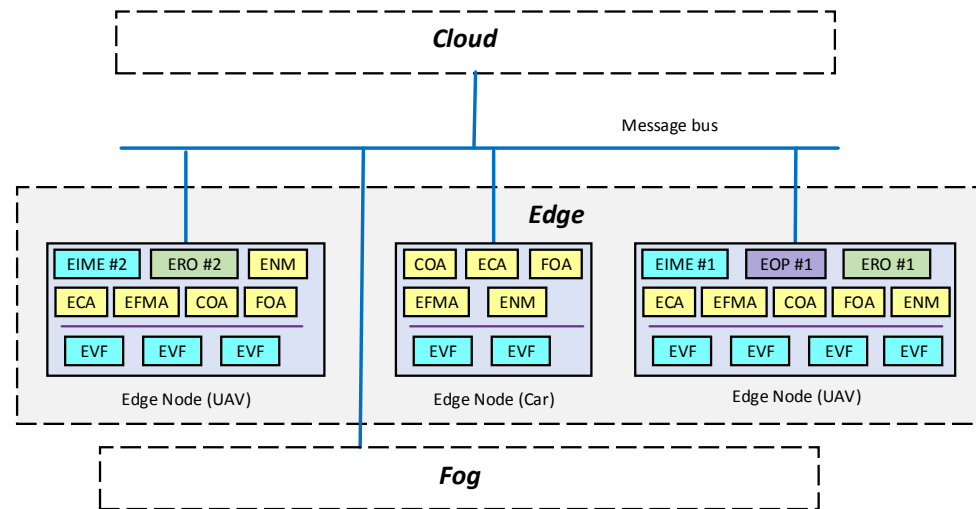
Cloud

Message bus

Edge

EIME #2
ERO #2
ENM
ECA
EFMA
COA
FOA
EVF
EVF
EVF
Edge Node (UAV)

COA
ECA
FOA
EFMA
ENM
EVF
EVF
Edge Node (Car)

EIME #1
EOP #1
ERO #1
ECA
EFMA
COA
FOA
ENM
EVF
EVF
EVF
EVF
Edge Node (UAV)

Fog